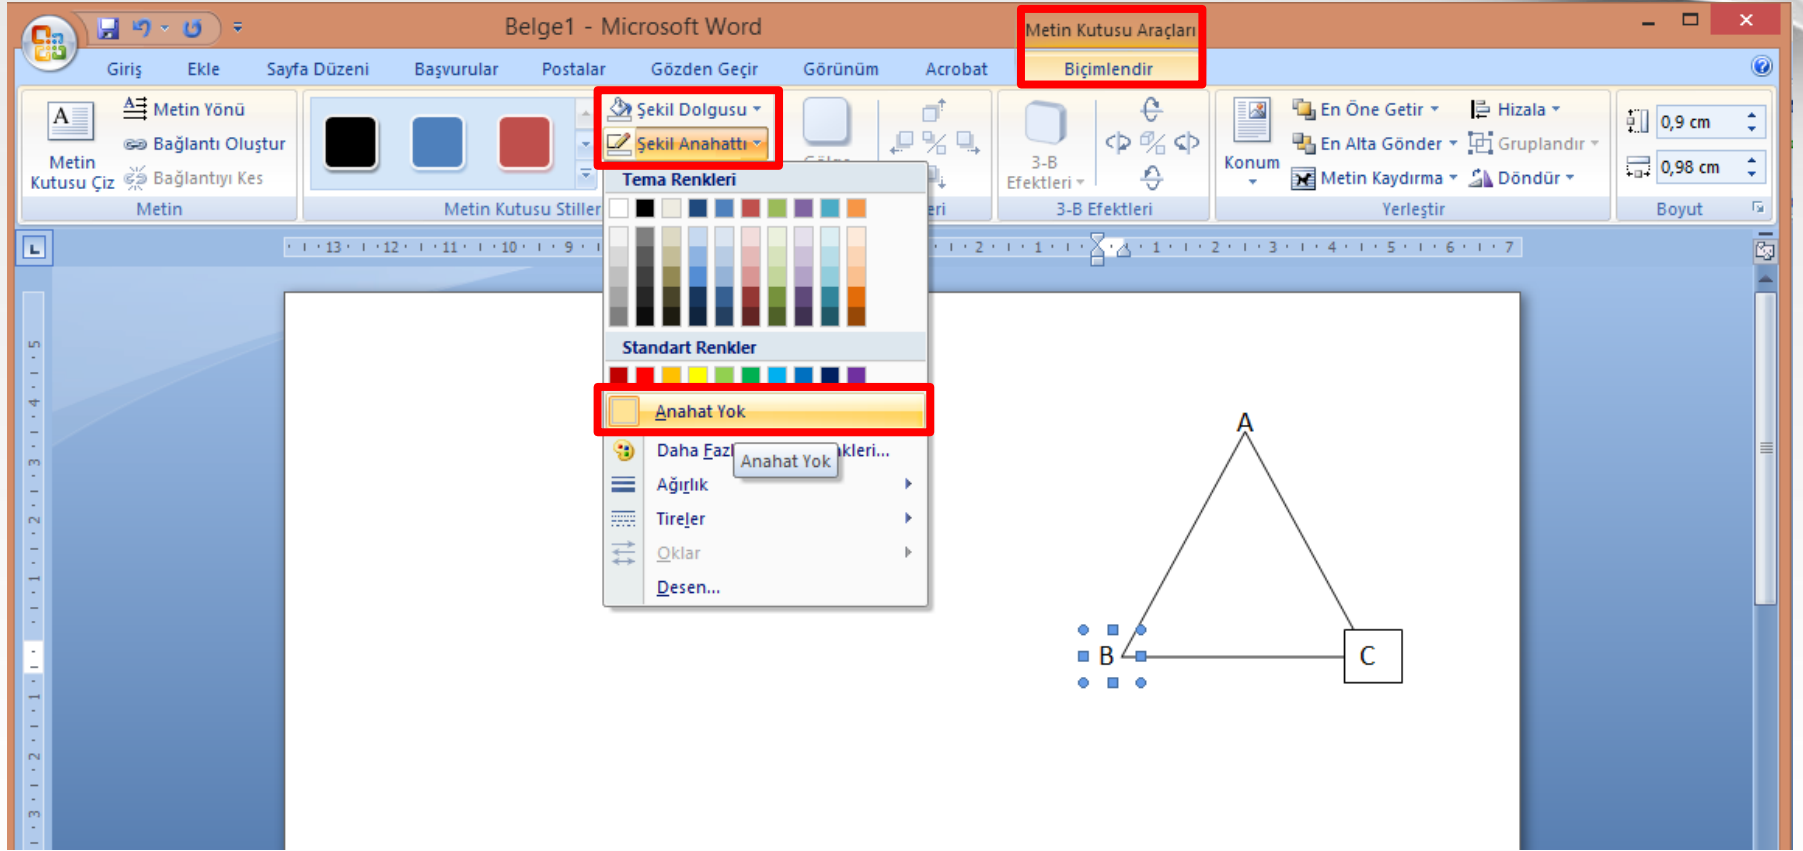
Belge1 - Microsoft Word

Metin Kutusu Araçları

Giriş Ekle Sayfa Düzeni Başvurular Postalar Gözden Geçir Görünüm Acrobat Biçimlendir

Metin Kutusu Çiz
Metin Yönü
Bağlantı Oluştur
Bağlantıyı Kes
Metin

Metin Kutusu Stilleri

Şekil Dolgusu
Şekil Anahattı

Gölge
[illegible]eri

3-B Efektleri
3-B Efektleri

Konum
En Öne Getir
En Alta Gönder
Metin Kaydırma
Hizala
Gruplandır
Döndür
Yerleştir

0,9 cm
0,98 cm
Boyut

Tema Renkleri

Standart Renkler

Anahat Yok
Daha Fazl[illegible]kleri...
Anahat Yok
Ağırlık
Tireler
Oklar
Desen...

· 13 · · 12 · · 11 · · 10 · · 9 ·
· 2 · · 1 · · 1 · · 2 · · 3 · · 4 · · 5 · · 6 · · 7

A
B
C